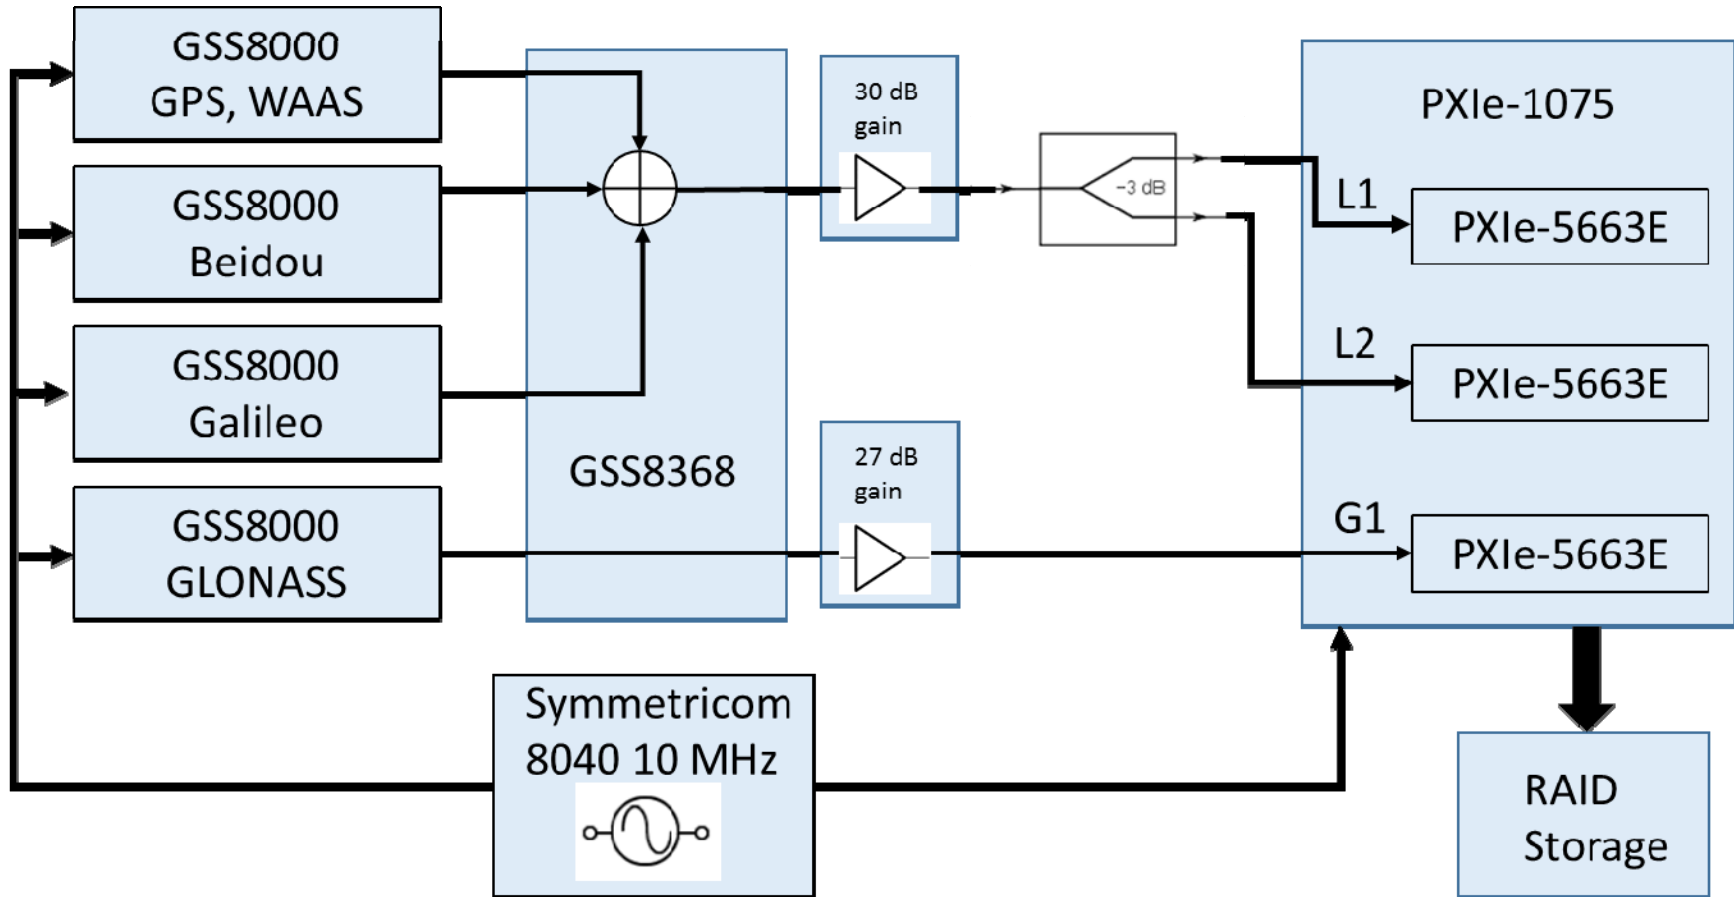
GSS8000
GPS, WAAS

GSS8000
Beidou

GSS8000
Galileo

GSS8000
GLONASS

GSS8368

30 dB
gain

27 dB
gain

−3 dB

PXIe-1075

L1

PXIe-5663E

L2

PXIe-5663E

G1

PXIe-5663E

Symmetricom
8040 10 MHz

RAID
Storage